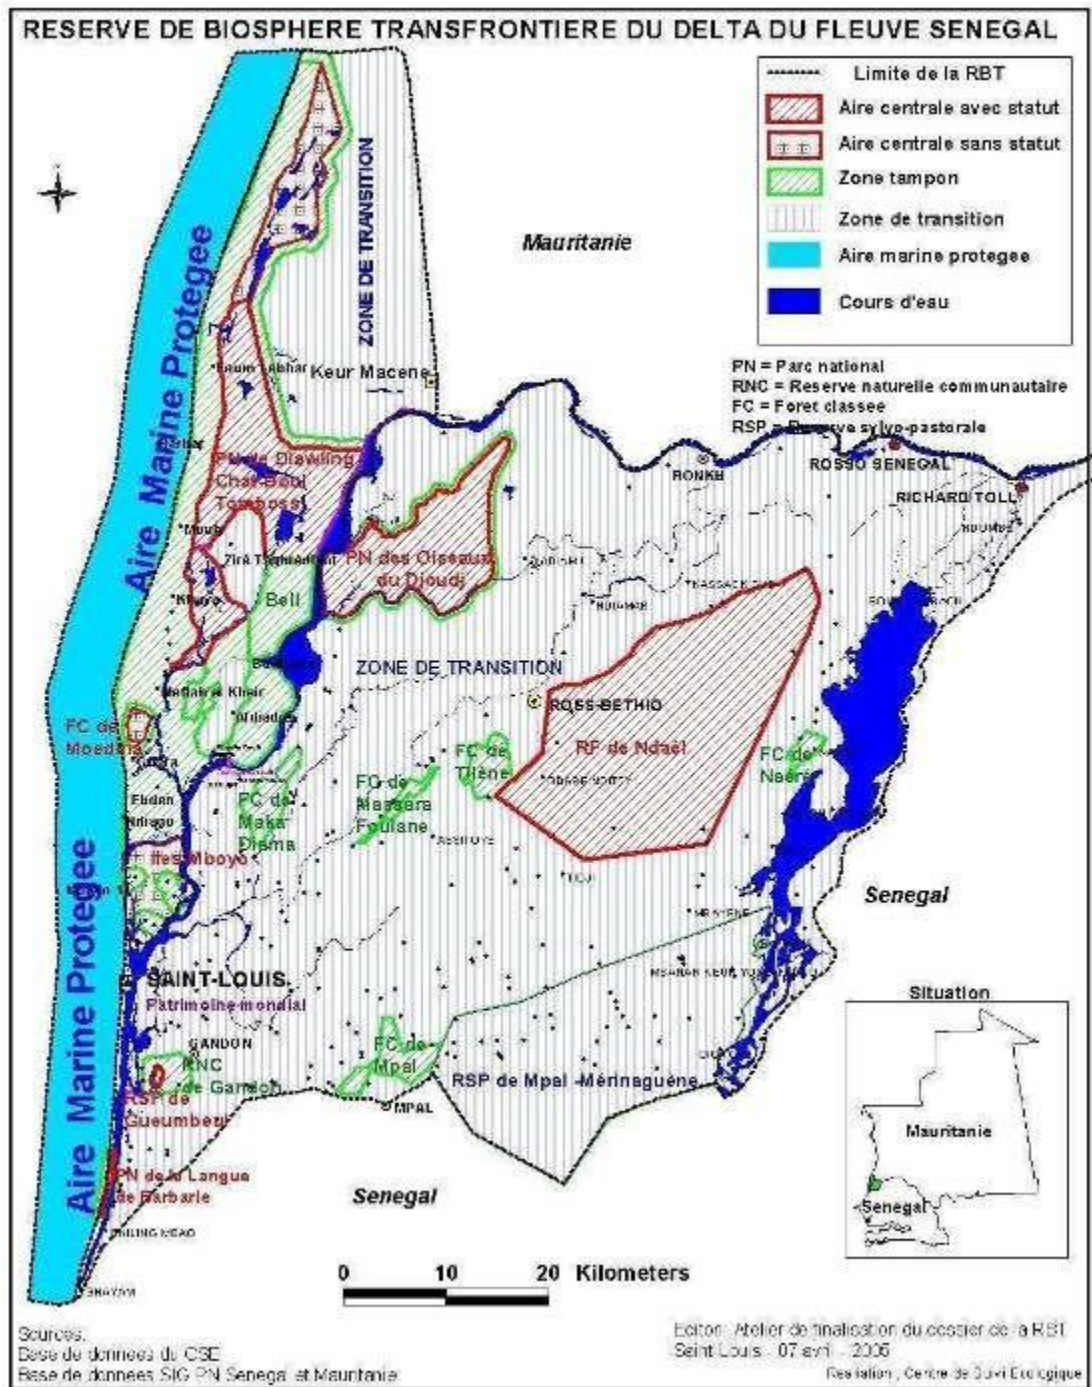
RESERVE DE BIOSPHERE TRANSFRONTIERE DU DELTA DU FLEUVE SENEGAL

Limite de la RBT
Aire centrale avec statut
Aire centrale sans statut
Zone tampon
Zone de transition
Aire marine protegee
Cours d'eau

PN = Parc national
RNC = Reserve naturelle communautaire
FC = Foret classee
RSP = Reserve sylvo-pastorale

Aire Marine Protegee
ZONE DE TRANSITION
Mauritanie
Keur Macene
PN du Diawling
Chat-Boul
Toumbos
Zira Tiguilamit
PN des Oiseaux du Djoudj
Bell
ROSSO SENEGAL
RICHARD TOLL
RONKH
ZONE DE TRANSITION
ROSS-BETHIO
RF de Ndael
FC de Moeddia
FC de Tilene
FC de Maka Diama
FC de Massara Foulane
FC de Naeri
Iles Mboyo
Senegal
SAINT-LOUIS
Patrimoine mondial
GANDON
RNC de Gandon
RSF de Gueumbeul
FC de Mpal
MPAL
RSP de Mpal -Merinaguene
PN de la Langue de Barbarie
Senegal
Situation
Mauritanie
Senegal
0 10 20 Kilometers

Sources:
Base de donnees du CSE
Base de donnees SIG PN Senegal et Mauritanie

Edition: Atelier de finalisation du dossier de la RBT
Saint Louis - 07 avril - 2005
Realisation : Centre de Suivi Ecologique